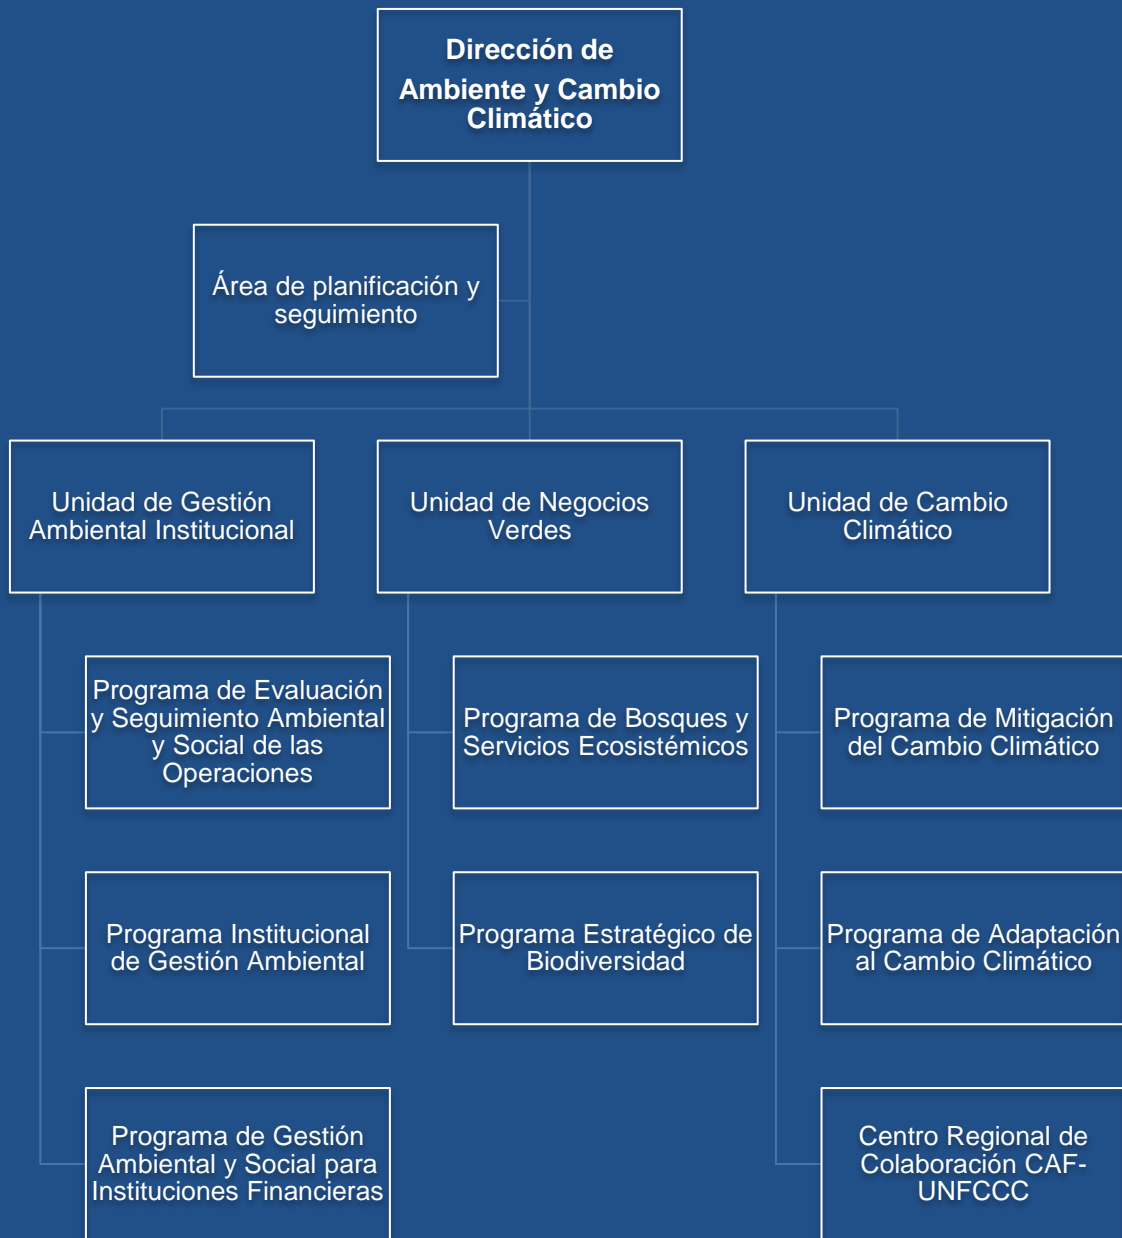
Dirección de Ambiente y Cambio Climático

Área de planificación y seguimiento

Unidad de Gestión Ambiental Institucional

Unidad de Negocios Verdes

Unidad de Cambio Climático

Programa de Evaluación y Seguimiento Ambiental y Social de las Operaciones

Programa Institucional de Gestión Ambiental

Programa de Gestión Ambiental y Social para Instituciones Financieras

Programa de Bosques y Servicios Ecosistémicos

Programa Estratégico de Biodiversidad

Programa de Mitigación del Cambio Climático

Programa de Adaptación al Cambio Climático

Centro Regional de Colaboración CAF-UNFCCC